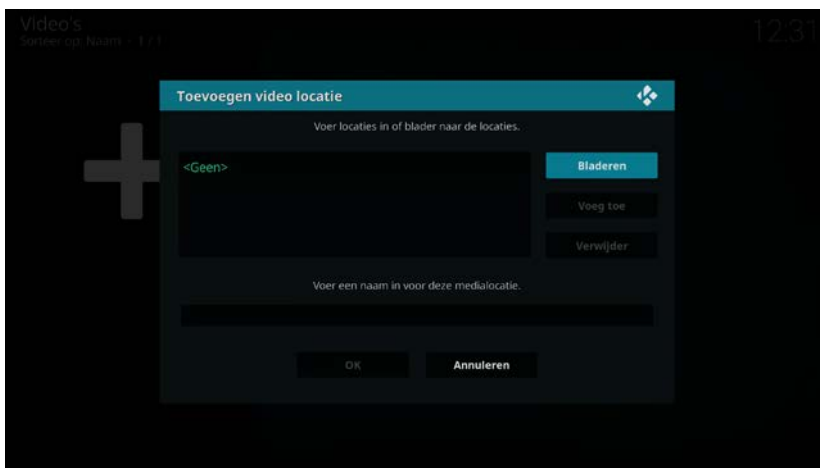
Video's
Sorteer op: Naam - 1 / 1

12:31

Toevoegen video locatie

Voer locaties in of blader naar de locaties.

<Geen>

Bladeren

Voeg toe

Verwijder

Voer een naam in voor deze medialocatie.

OK

Annuleren